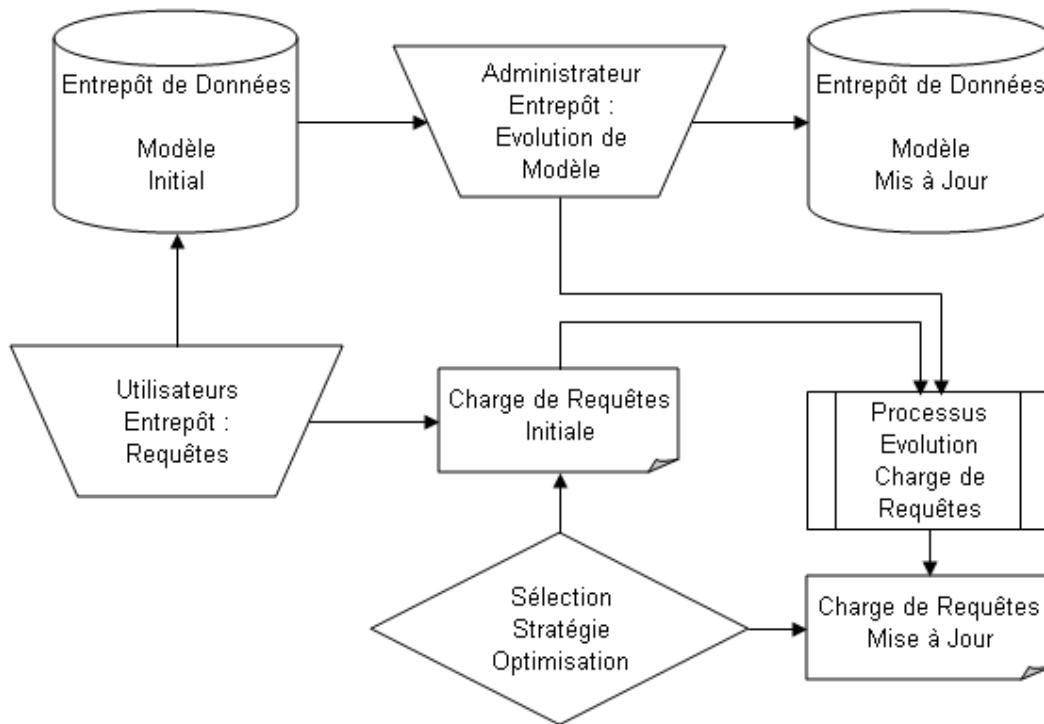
Entrepôt de Données

Modèle Initial

Administrateur Entrepôt : Evolution de Modèle

Entrepôt de Données

Modèle Mis à Jour

Utilisateurs Entrepôt : Requêtes

Charge de Requêtes Initiale

Processus Evolution Charge de Requêtes

Sélection Stratégie Optimisation

Charge de Requêtes Mise à Jour